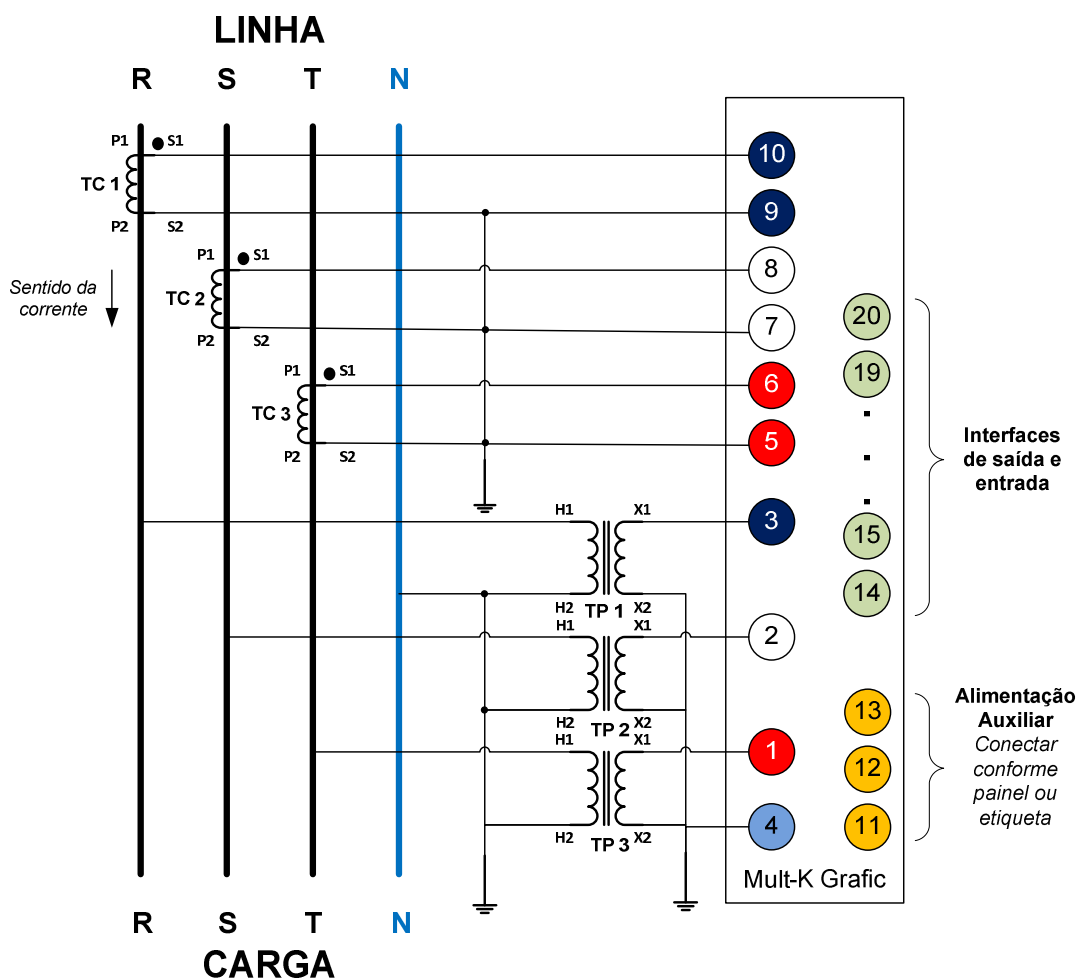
LINHA

R S T N

P1 S1
TC 1
P2 S2

Sentido da corrente

P1 S1
TC 2
P2 S2

P1 S1
TC 3
P2 S2

H1 X1
H2 TP 1 X2
H1 X1
H2 TP 2 X2
H1 X1
H2 TP 3 X2

10
9
8
7
6
5
3
2
1
4

20
19
.
.
.
15
14

Interfaces de saída e entrada

13
12
11

Alimentação Auxiliar
Conectar conforme painel ou etiqueta

Mult-K Grafic

R S T N
CARGA